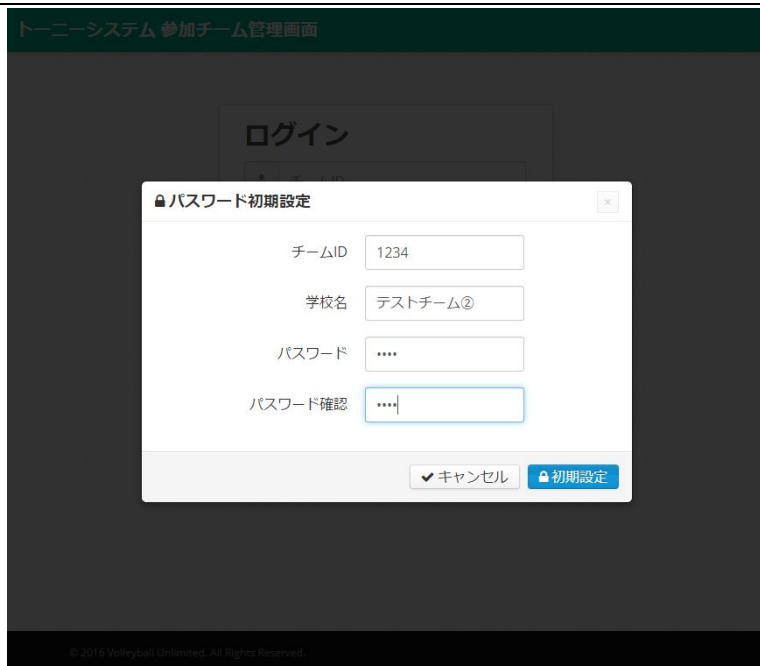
トーニーシステム 参加チーム管理画面

ログイン

パスワード初期設定

×

チームID 1234

学校名 テストチーム②

パスワード ••••

パスワード確認 ••••

キャンセル 初期設定

© 2016 Volleyball Unlimited. All Rights Reserved.